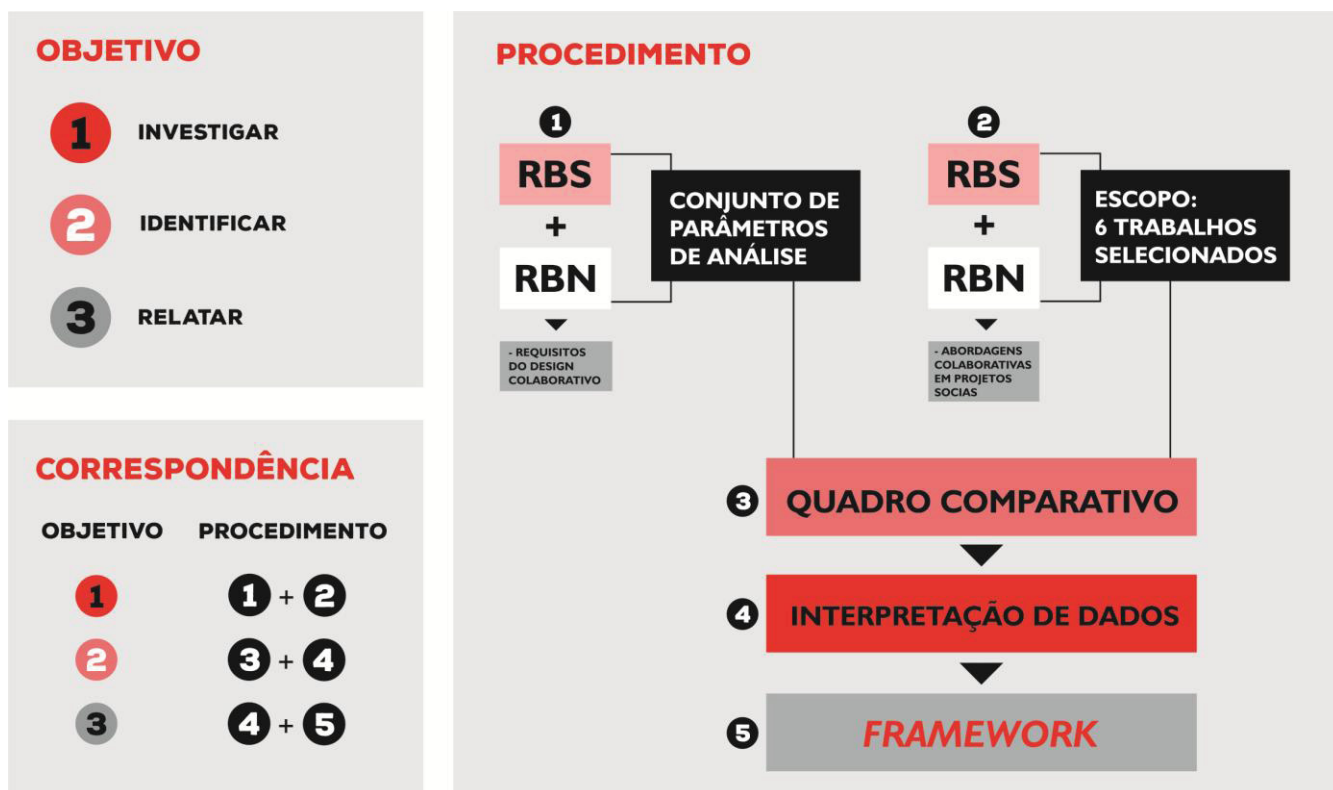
OBJETIVO

1 INVESTIGAR

2 IDENTIFICAR

3 RELATAR

CORRESPONDÊNCIA

| OBJETIVO | PROCEDIMENTO |
|---|---|
| 1 | 1 + 2 |
| 2 | 3 + 4 |
| 3 | 4 + 5 |

PROCEDIMENTO

1
RBS
+
RBN

- REQUISITOS DO DESIGN COLABORATIVO

CONJUNTO DE PARÂMETROS DE ANÁLISE

2
RBS
+
RBN

- ABORDAGENS COLABORATIVAS EM PROJETOS SOCIAS

ESCOPO: 6 TRABALHOS SELECIONADOS

3 QUADRO COMPARATIVO

4 INTERPRETAÇÃO DE DADOS

5 FRAMEWORK